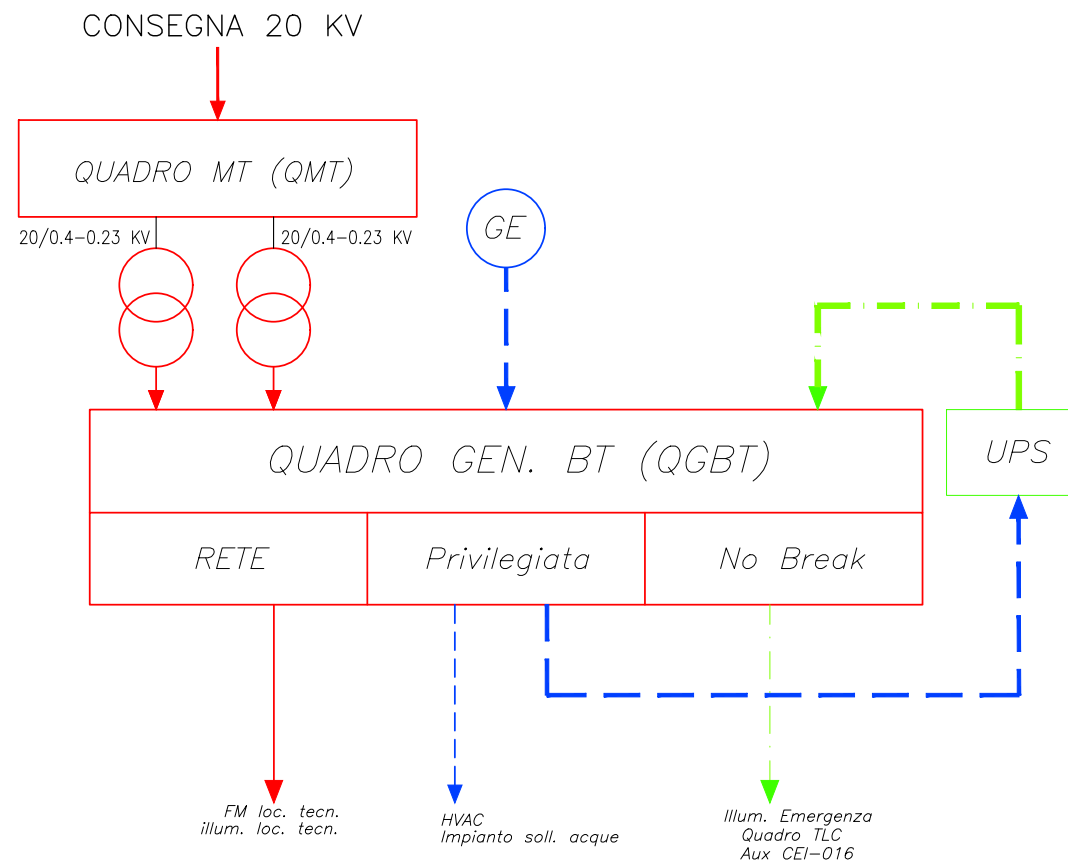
CONSEGNA 20 KV

QUADRO MT (QMT)

20/0.4-0.23 KV

20/0.4-0.23 KV

GE

QUADRO GEN. BT (QGBT)

UPS

RETE

Privilegiata

No Break

FM loc. tecn.
illum. loc. tecn.

HVAC
Impianto soll. acque

Illum. Emergenza
Quadro TLC
Aux CEI-016